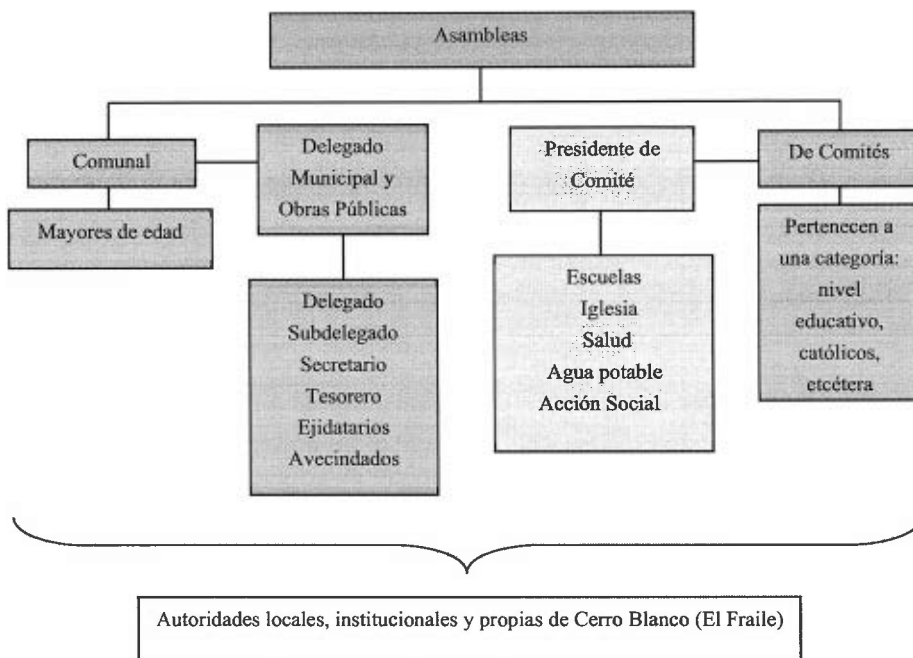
Asambleas

Comunal

Mayores de edad

Delegado Municipal y Obras Públicas

Delegado
Subdelegado
Secretario
Tesorero
Ejidatarios
Avecindados

Presidente de Comité

Escuelas
Iglesia
Salud
Agua potable
Acción Social

De Comités

Pertenecen a una categoria: nivel educativo, católicos, etcétera

Autoridades locales, institucionales y propias de Cerro Blanco (El Fraile)